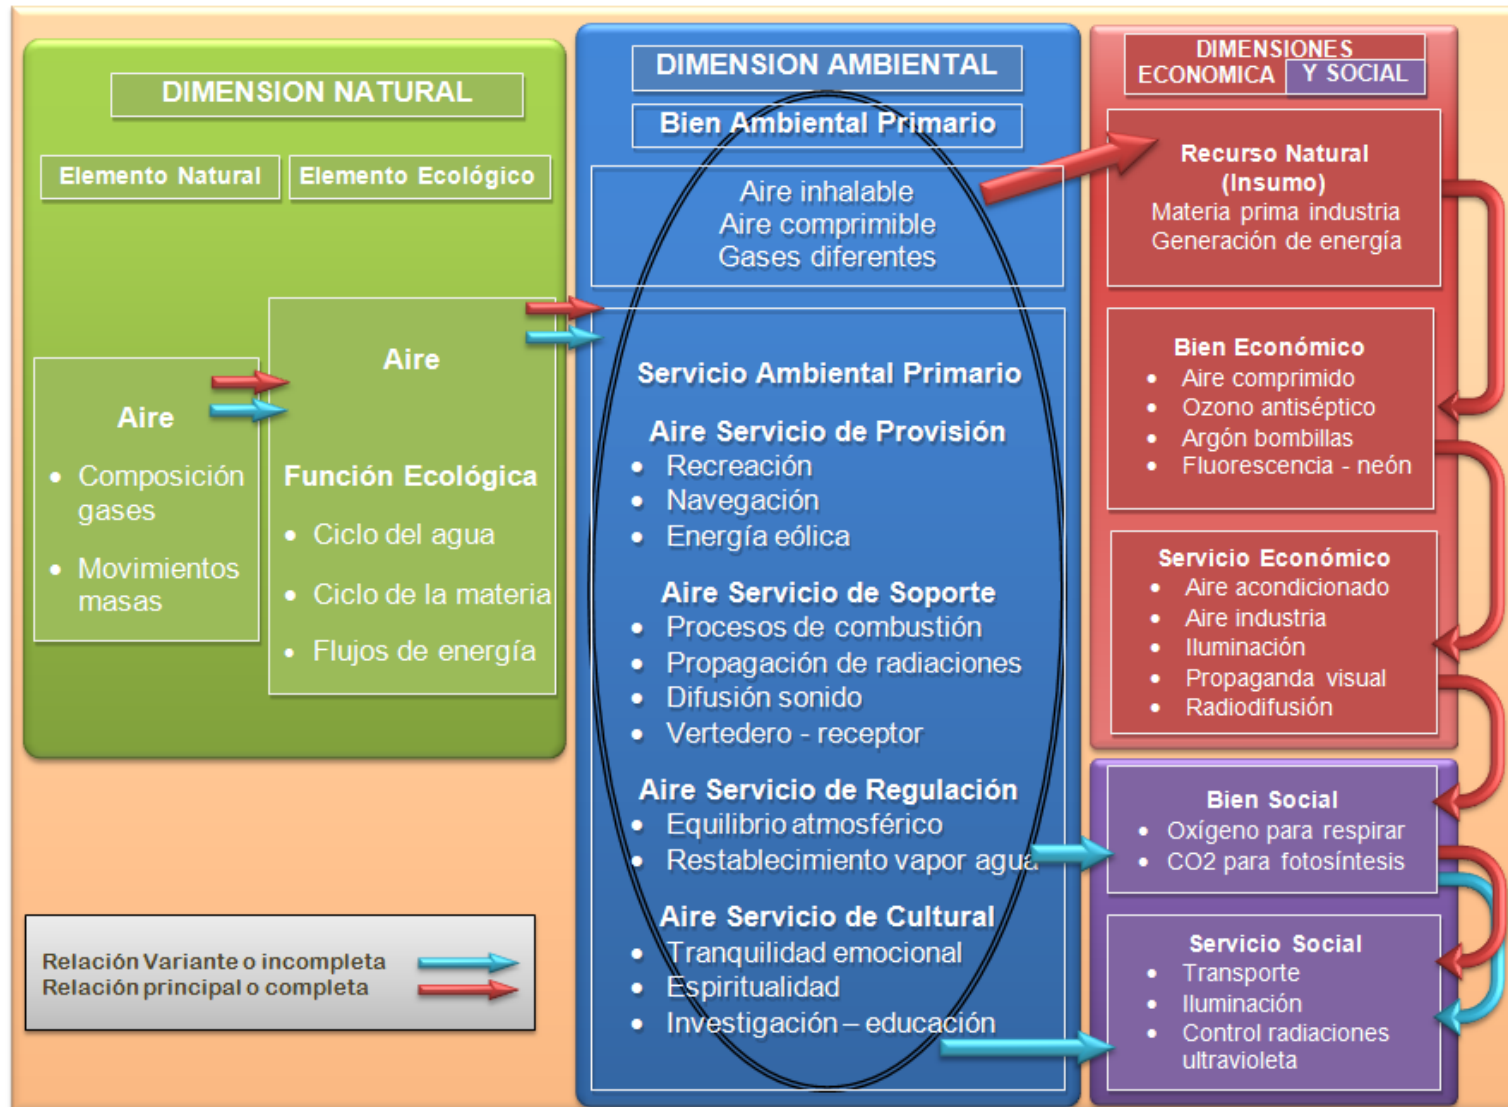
DIMENSION NATURAL

Elemento Natural

Elemento Ecológico

Aire

- Composición gases
- Movimientos masas

Aire

Función Ecológica

- Ciclo del agua
- Ciclo de la materia
- Flujos de energía

DIMENSION AMBIENTAL

Bien Ambiental Primario

Aire inhalable
Aire comprimible
Gases diferentes

Servicio Ambiental Primario

Aire Servicio de Provisión

- Recreación
- Navegación
- Energía eólica

Aire Servicio de Soporte

- Procesos de combustión
- Propagación de radiaciones
- Difusión sonido
- Vertedero - receptor

Aire Servicio de Regulación

- Equilibrio atmosférico
- Restablecimiento vapor agua

Aire Servicio de Cultural

- Tranquilidad emocional
- Espiritualidad
- Investigación – educación

DIMENSIONES ECONOMICA Y SOCIAL

Recurso Natural (Insumo)
Materia prima industria
Generación de energía

Bien Económico

- Aire comprimido
- Ozono antiséptico
- Argón bombillas
- Fluorescencia - neón

Servicio Económico

- Aire acondicionado
- Aire industria
- Iluminación
- Propaganda visual
- Radiodifusión

Bien Social

- Oxígeno para respirar
- CO2 para fotosíntesis

Servicio Social

- Transporte
- Iluminación
- Control radiaciones ultravioleta

Relación Variante o incompleta
Relación principal o completa